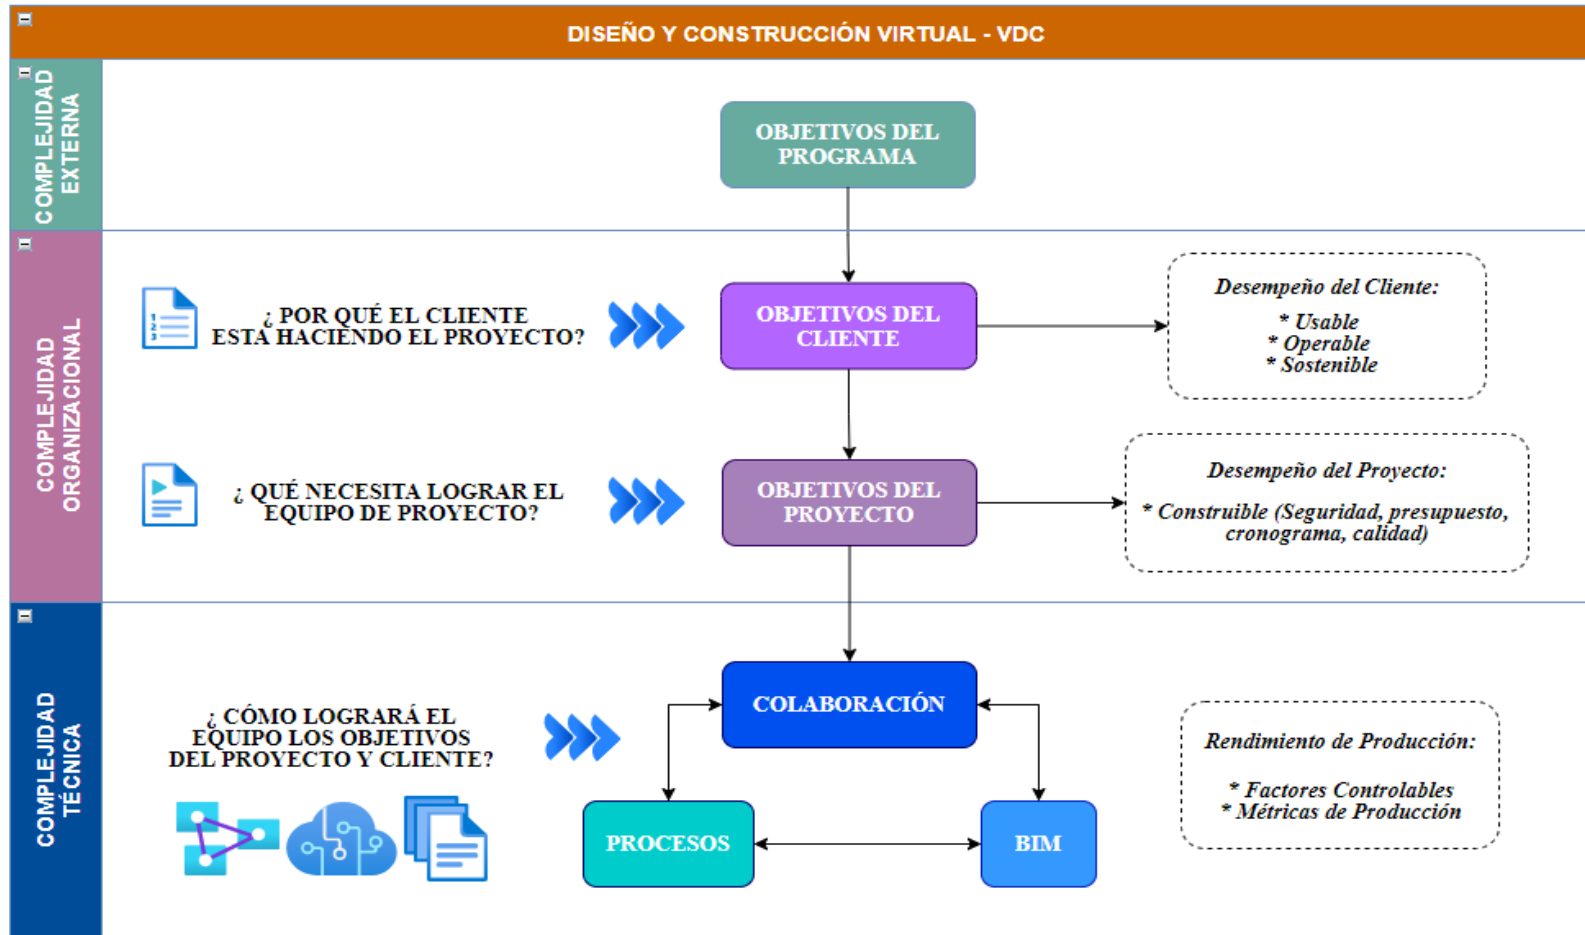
DISEÑO Y CONSTRUCCIÓN VIRTUAL - VDC

COMPLEJIDAD EXTERNA

OBJETIVOS DEL PROGRAMA

COMPLEJIDAD ORGANIZACIONAL

¿ POR QUÉ EL CLIENTE ESTÁ HACIENDO EL PROYECTO?

OBJETIVOS DEL CLIENTE

Desempeño del Cliente:

* Usable
* Operable
* Sostenible

¿ QUÉ NECESITA LOGRAR EL EQUIPO DE PROYECTO?

OBJETIVOS DEL PROYECTO

Desempeño del Proyecto:

* Construible (Seguridad, presupuesto, cronograma, calidad)

COMPLEJIDAD TÉCNICA

¿ CÓMO LOGRARÁ EL EQUIPO LOS OBJETIVOS DEL PROYECTO Y CLIENTE?

COLABORACIÓN

PROCESOS

BIM

Rendimiento de Producción:

* Factores Controlables
* Métricas de Producción